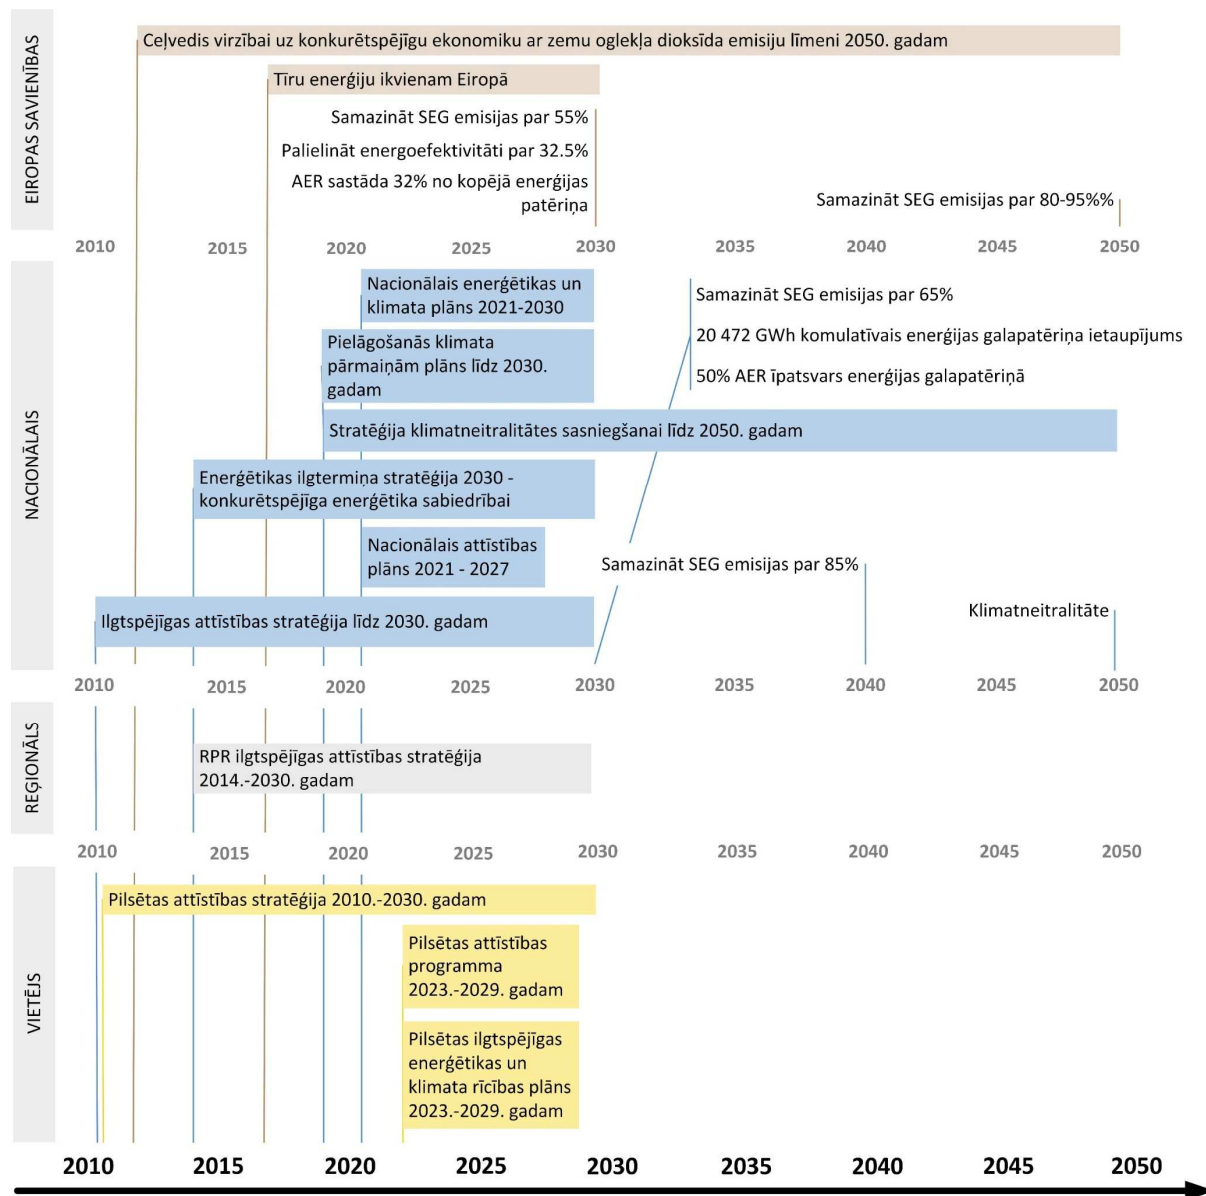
EIROPAS SAVIENĪBAS

Ceļvedis virzībai uz konkurētspējīgu ekonomiku ar zemu oglekļa dioksīda emisiju līmeni 2050. gadam

Tīru enerģiju ikvienam Eiropā

Samazināt SEG emisijas par 55%

Palielināt energoefektivitāti par 32.5%

AER sastāda 32% no kopējā enerģijas patēriņa

Samazināt SEG emisijas par 80-95%%

2010 2015 2020 2025 2030 2035 2040 2045 2050

NACIONĀLAIS

Nacionālais enerģētikas un klimata plāns 2021-2030

Samazināt SEG emisijas par 65%

20 472 GWh komulatīvais enerģijas galapatēriņa ietaupījums

50% AER īpatsvars enerģijas galapatēriņā

Pielāgošanās klimata pārmaiņām plāns līdz 2030. gadam

Stratēģija klimatneitralitātes sasniegšanai līdz 2050. gadam

Enerģētikas ilgtermiņa stratēģija 2030 - konkurētspējīga enerģētika sabiedrībai

Nacionālais attīstības plāns 2021 - 2027

Samazināt SEG emisijas par 85%

Klimatneitralitāte

Ilgtspējīgas attīstības stratēģija līdz 2030. gadam

2010 2015 2020 2025 2030 2035 2040 2045 2050

REĢIONĀLS

RPR ilgtspējīgas attīstības stratēģija 2014.-2030. gadam

2010 2015 2020 2025 2030 2035 2040 2045 2050

VIETĒJS

Pilsētas attīstības stratēģija 2010.-2030. gadam

Pilsētas attīstības programma 2023.-2029. gadam

Pilsētas ilgtspējīgas enerģētikas un klimata rīcības plāns 2023.-2029. gadam

2010 2015 2020 2025 2030 2035 2040 2045 2050